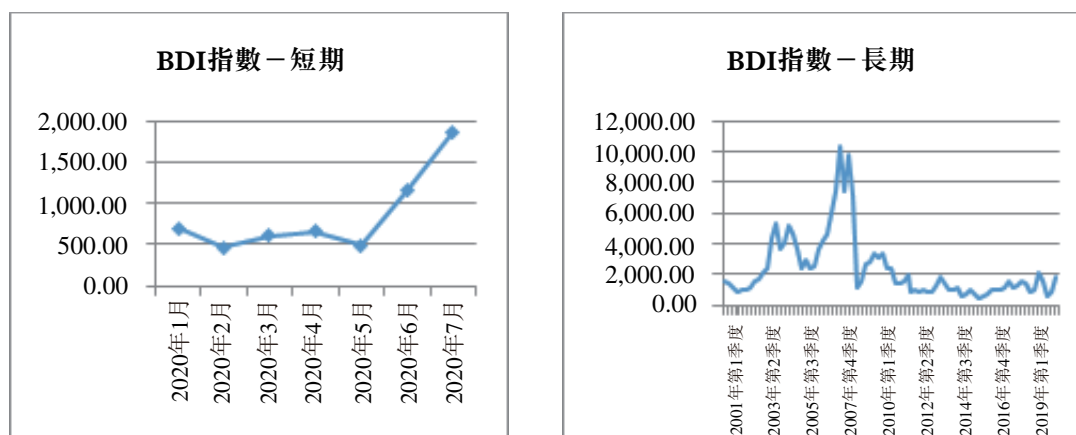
BDI指數－短期

2,000.00
1,500.00
1,000.00
500.00
0.00

2020年1月
2020年2月
2020年3月
2020年4月
2020年5月
2020年6月
2020年7月

BDI指數－長期

12,000.00
10,000.00
8,000.00
6,000.00
4,000.00
2,000.00
0.00

2001年第1季度
2003年第2季度
2005年第3季度
2007年第4季度
2010年第1季度
2012年第2季度
2014年第3季度
2016年第4季度
2019年第1季度